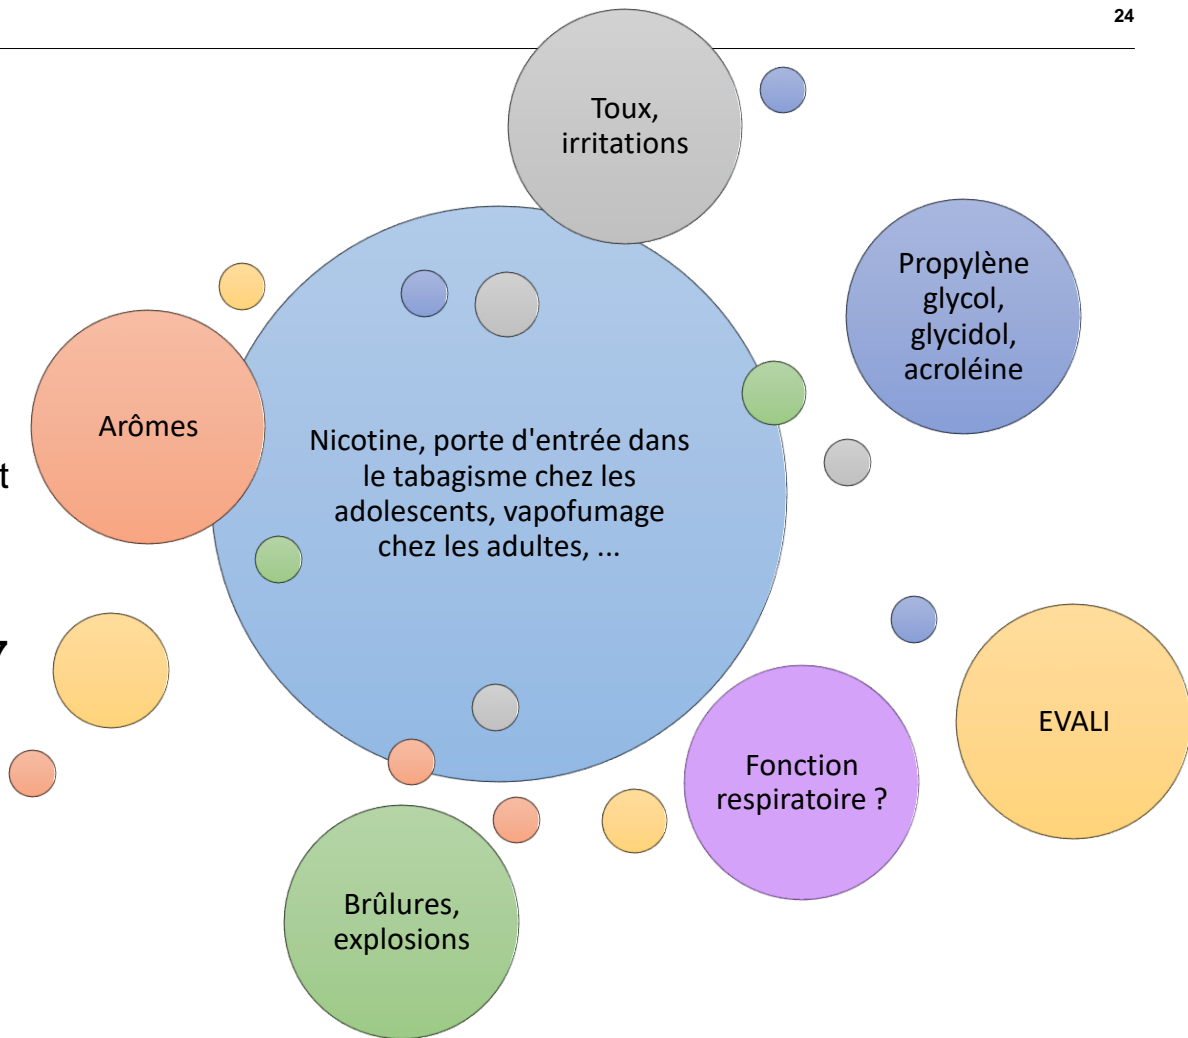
24

Toux, irritations

Propylène glycol, glycidol, acroléine

Arômes

Nicotine, porte d'entrée dans le tabagisme chez les adolescents, vapofumage chez les adultes, ...

t

EVALI

Fonction respiratoire ?

Brûlures, explosions